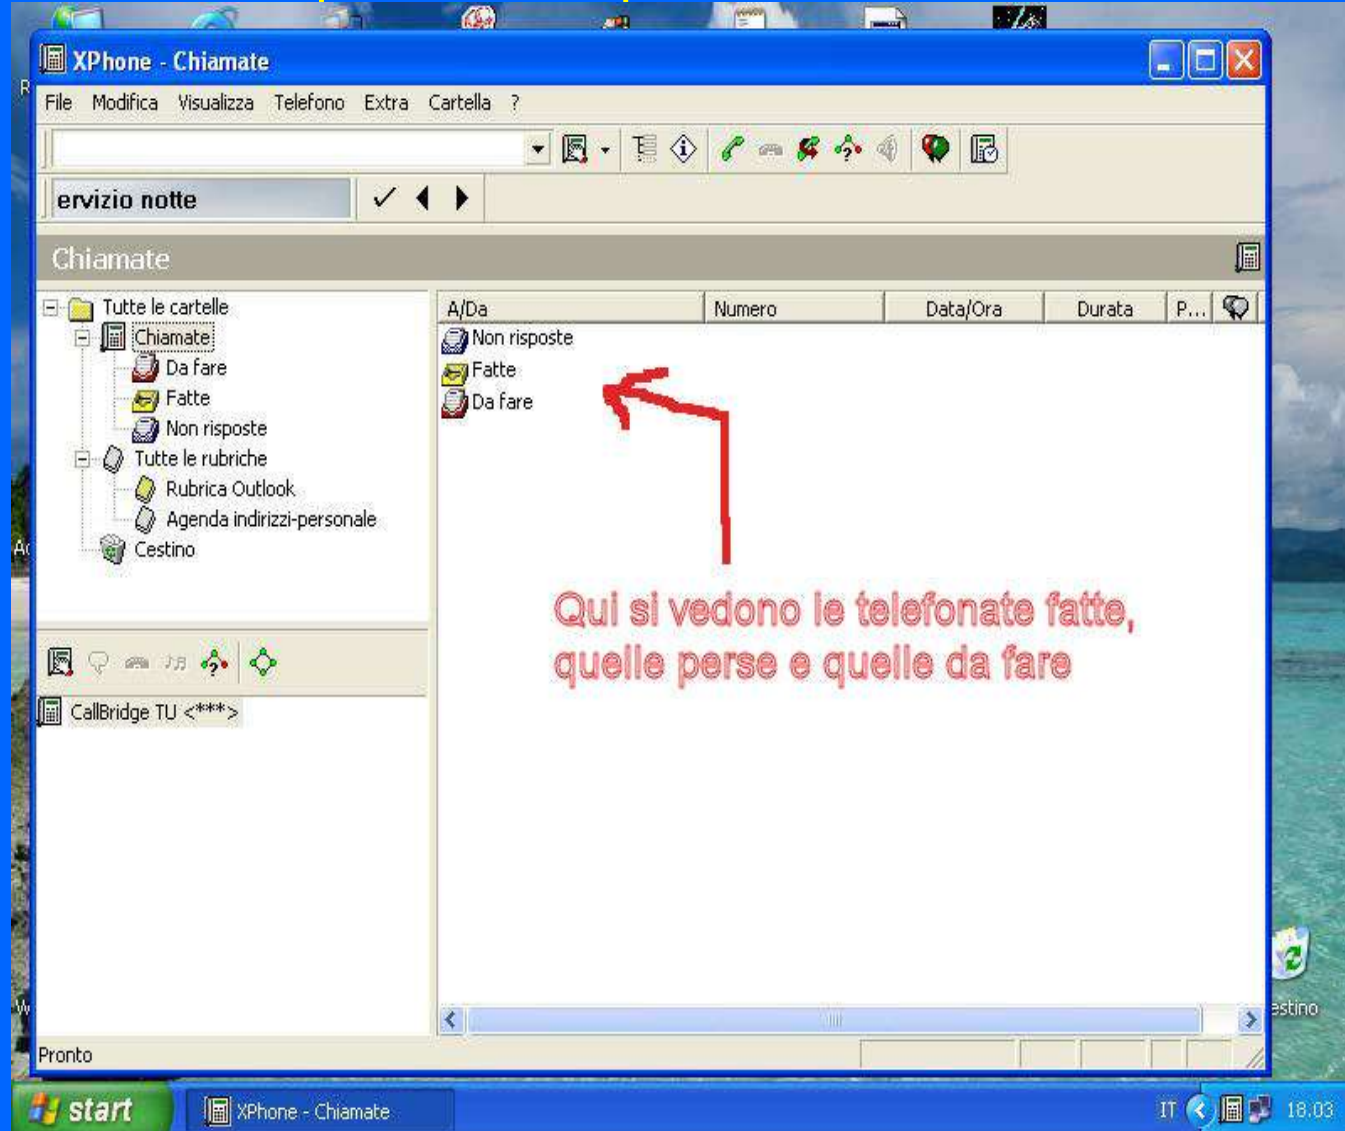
XPhone - Chiamate

File Modifica Visualizza Telefono Extra Cartella ?

ervizio notte

Chiamate

Tutte le cartelle
Chiamate
Da fare
Fatte
Non risposte
Tutte le rubriche
Rubrica Outlook
Agenda indirizzi-personale
Cestino

CallBridge TU <***>

| A/Da | Numero | Data/Ora | Durata | P... |
|---|---|---|---|---|
| Non risposte | | | | |
| Fatte | | | | |
| Da fare | | | | |

Qui si vedono le telefonate fatte, quelle perse e quelle da fare

Pronto

estino

start XPhone - Chiamate

IT 18.03